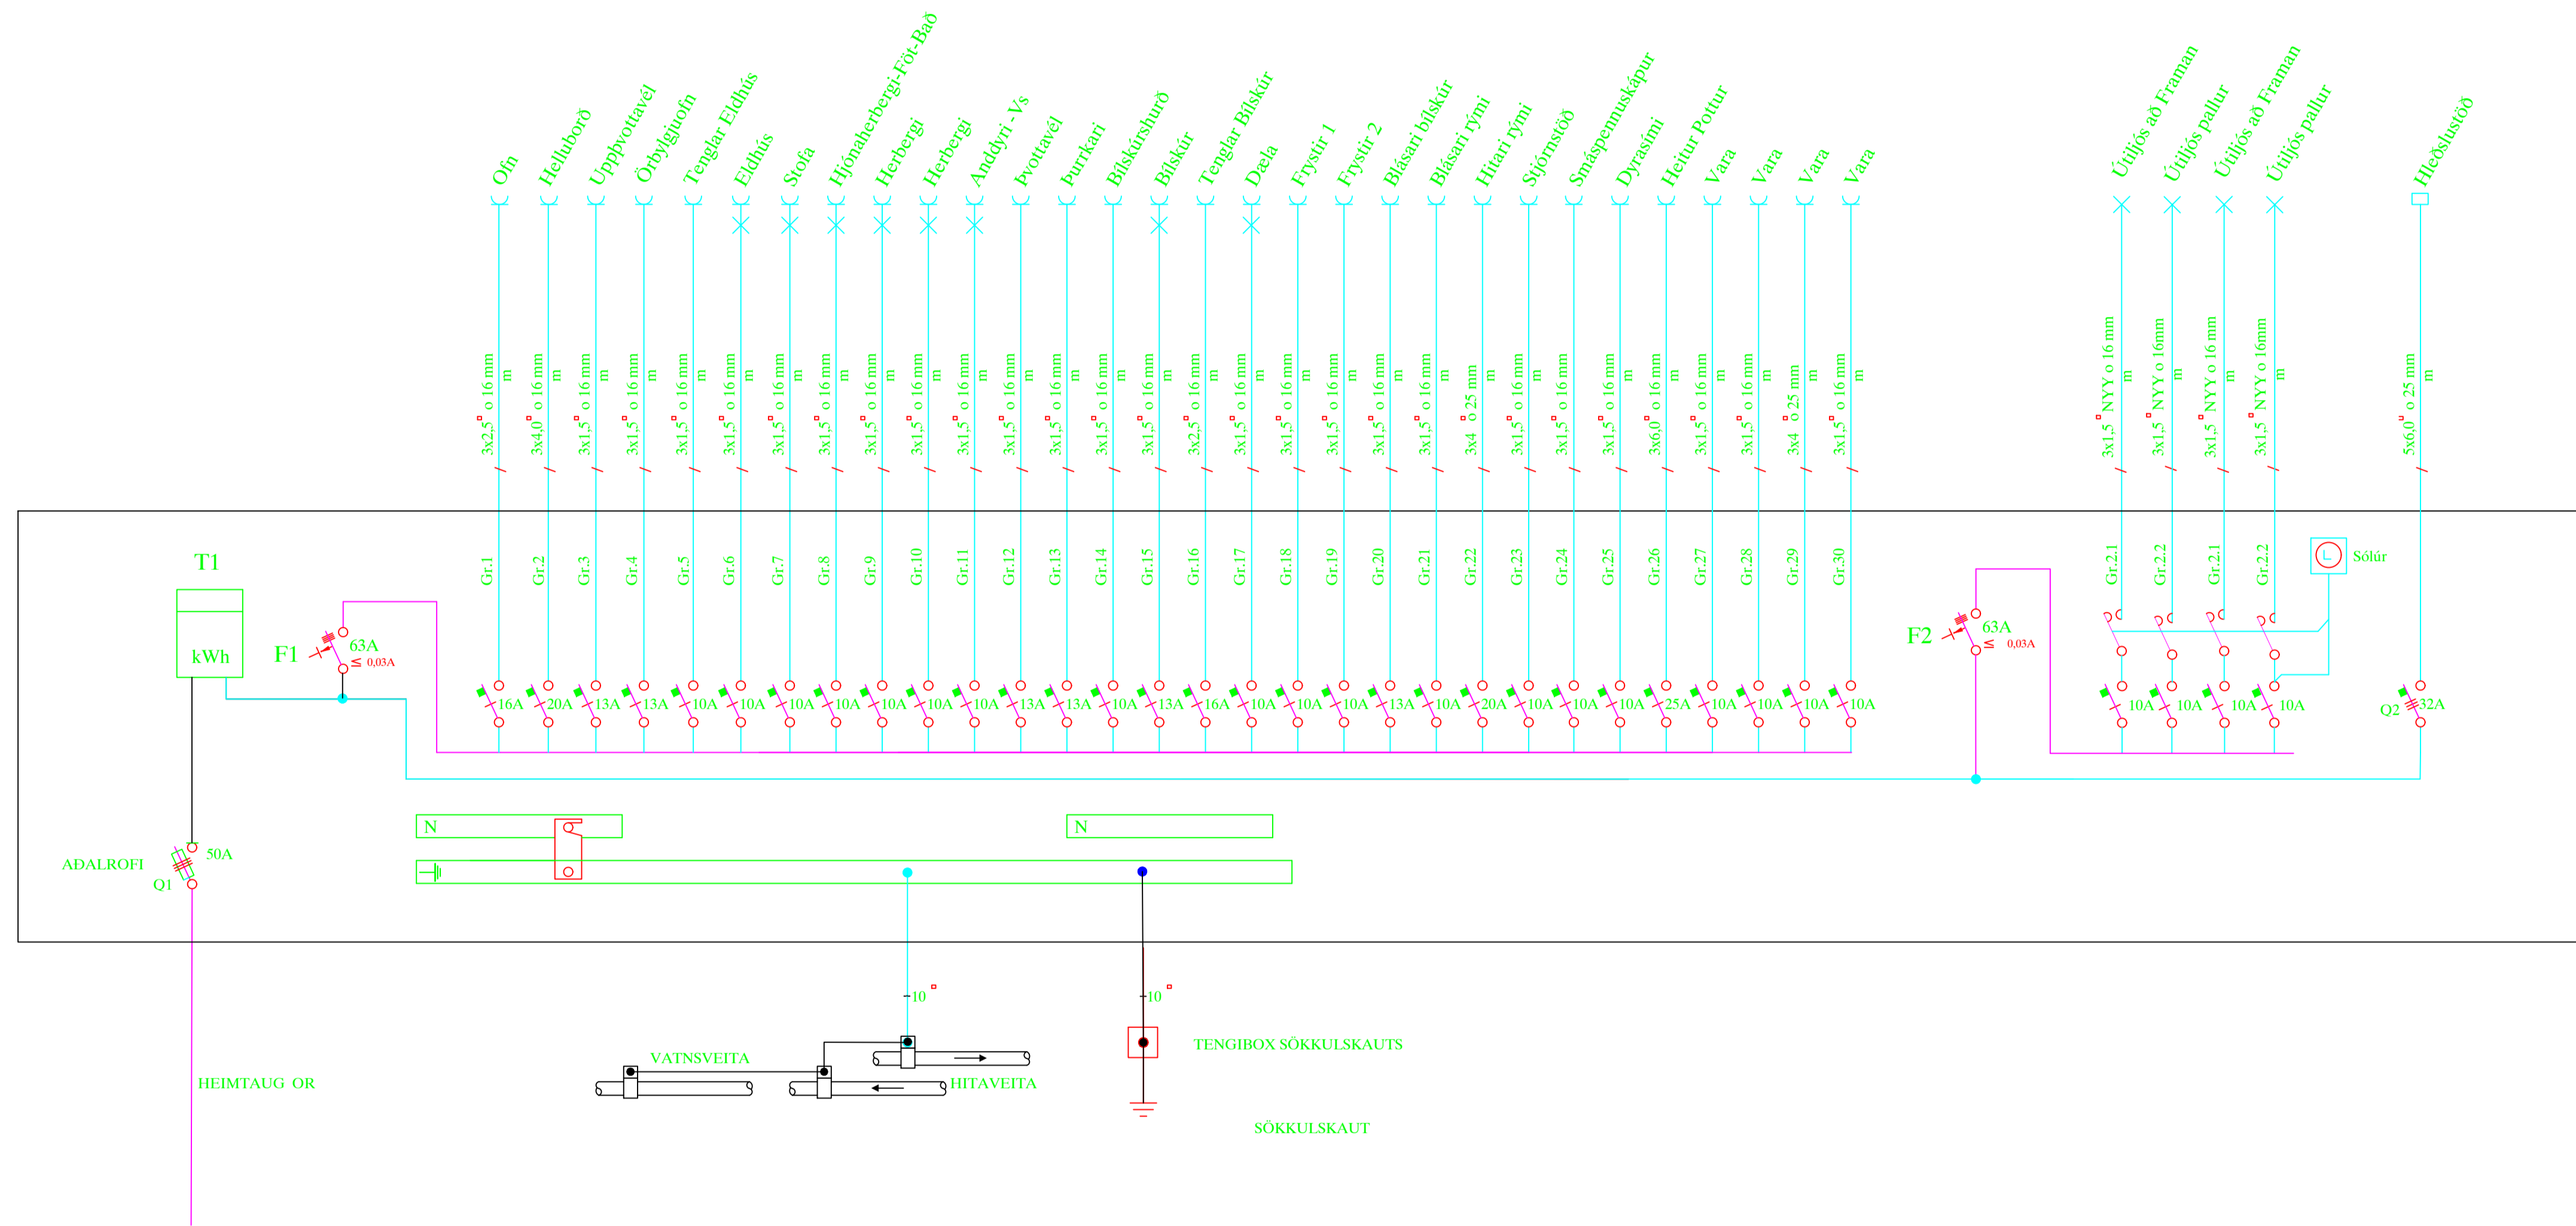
Ofn
Helluborð
Uppþvottavél
Örbylgjuofn
Tenglar Eldhús
Eldhús
Stofa
Hjónaherbergi-Föt-Bað
Herbergi
Herbergi
Anddyri - Vs
Þvottavél
Þurrkari
Bílskúrshurð
Bílskúr
Tenglar Bílskúr
Dæla
Frystir 1
Frystir 2
Blásari bílskúr
Blásari rými
Hitari rými
Stjórnstöð
Smáspennuskápur
Dyrasími
Heitur Pottur
Vara
Vara
Vara
Vara
Útiljós að Framan
Útiljós pallur
Útiljós að Framan
Útiljós pallur
Hleðslustöð

3x2,5 o 16 mm m
3x4,0 o 16 mm m
3x1,5 o 16 mm m
3x1,5 o 16 mm m
3x1,5 o 16 mm m
3x1,5 o 16 mm m
3x1,5 o 16 mm m
3x1,5 o 16 mm m
3x1,5 o 16 mm m
3x1,5 o 16 mm m
3x1,5 o 16 mm m
3x1,5 o 16 mm m
3x1,5 o 16 mm m
3x1,5 o 16 mm m
3x1,5 o 16 mm m
3x2,5 o 16 mm m
3x1,5 o 16 mm m
3x1,5 o 16 mm m
3x1,5 o 16 mm m
3x1,5 o 16 mm m
3x1,5 o 16 mm m
3x4 o 25 mm m
3x1,5 o 16 mm m
3x1,5 o 16 mm m
3x1,5 o 16 mm m
3x6,0 o 16 mm m
3x1,5 o 16 mm m
3x1,5 o 16 mm m
3x4 o 25 mm m
3x1,5 o 16 mm m
3x1,5 NYY o 16 mm m
3x1,5 NYY o 16mm m
3x1,5 NYY o 16 mm m
3x1,5 NYY o 16mm m
5x6,0 o 25 mm m

T1
kWh
F1
63A
≤ 0,03A
Gr.1 Gr.2 Gr.3 Gr.4 Gr.5 Gr.6 Gr.7 Gr.8 Gr.9 Gr.10 Gr.11 Gr.12 Gr.13 Gr.14 Gr.15 Gr.16 Gr.17 Gr.18 Gr.19 Gr.20 Gr.21 Gr.22 Gr.23 Gr.24 Gr.25 Gr.26 Gr.27 Gr.28 Gr.29 Gr.30
16A 20A 13A 13A 10A 10A 10A 10A 10A 10A 10A 13A 13A 10A 13A 16A 10A 10A 10A 13A 10A 20A 10A 10A 10A 25A 10A 10A 10A 10A
F2
63A
≤ 0,03A
Gr.2.1 Gr.2.2 Gr.2.1 Gr.2.2
Sólúr
10A 10A 10A 10A
Q2 32A
N
N
AÐALROFI
50A
Q1
10
10
VATNSVEITA
HITAVEITA
TENGIBOX SÖKKULSKAUTS
SÖKKULSKAUT
HEIMTAUG OR